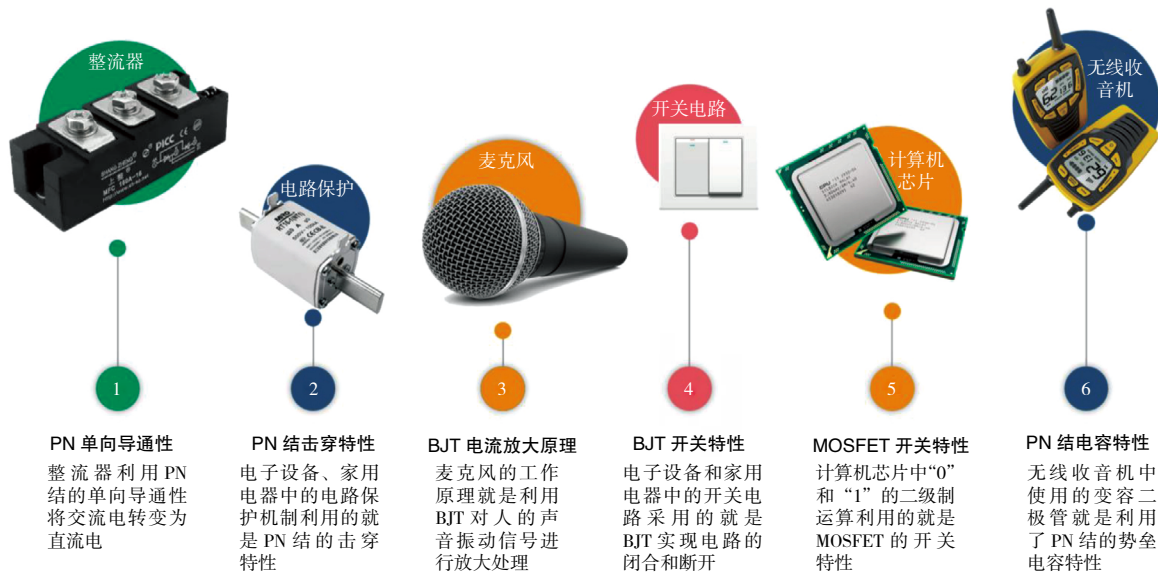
整流器

电路保护

麦克风

开关电路

计算机芯片

无线收音机

1

2

3

4

5

6

PN 单向导通性

整流器利用 PN 结的单向导通性将交流电转变为直流电

PN 结击穿特性

电子设备、家用电器中的电路保护机制利用的就是 PN 结的击穿特性

BJT 电流放大原理

麦克风的工作原理就是利用 BJT 对人的声音振动信号进行放大处理

BJT 开关特性

电子设备和家用电器中的开关电路采用的就是 BJT 实现电路的闭合和断开

MOSFET 开关特性

计算机芯片中“0”和“1”的二级制运算利用的就是 MOSFET 的开关特性

PN 结电容特性

无线收音机中使用的变容二极管就是利用了 PN 结的势垒电容特性